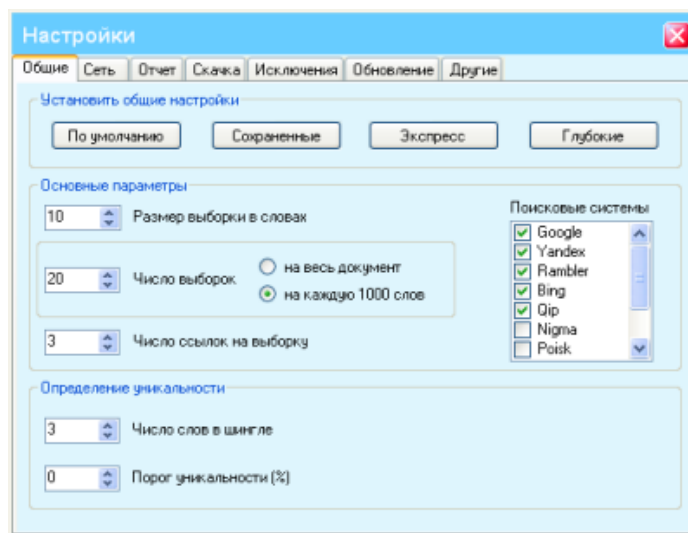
Настройки

Общие | Сеть | Отчет | Скачка | Исключения | Обновление | Другие

Установить общие настройки

По умолчанию | Сохраненные | Экспресс | Глубокие

Основные параметры

10 Размер выборки в словах

20 Число выборок
на весь документ
на каждую 1000 слов

3 Число ссылок на выборку

Поисковые системы
Google
Yandex
Rambler
Bing
Qip
Nigma
Poisk

Определение уникальности

3 Число слов в шингле

0 Порог уникальности (%)